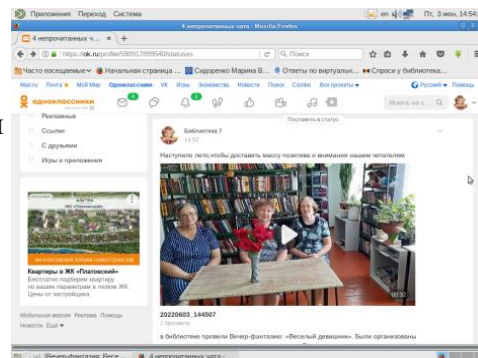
Приложения Переход Система
en Пт, 3 июн, 14:54
4 непрочитанных чата - Mozilla Firefox
4 непрочитанных ч... × +
https://ok.ru/profile/590917899540/statuses
Поиск
Часто посещаемые Начальная страница ... Сидоренко Марина В... Ответы по виртуальн... Спроси у библиотека...
Mail.ru Почта Мой Мир Одноклассники VK Игры Знакомства Новости Поиск Combo Все проекты
Русский Помощь
одноклассники
Искать на с...
Поставить в статус
Реклалмые
Ссылки
С друзьями
Игры и приложения
Библиотека 7
14:52
Наступило лето,чтобы доставить массу позитива и внимания нашим читателям
Квартиры в ЖК «Платовский»
Бесплатно подберем квартиру по вашим параметрам в любом ЖК. Цены от застройщика.
Мобильная версия Реклама Помощь
Новости Ещё
20220603_144507
1 просмотр
в библиотеке провели Вечер-фантазию: «Веселый девишник». Были организованы
01:32
[Вечер-фантазию: Весе... 4 непрочитанных чата...